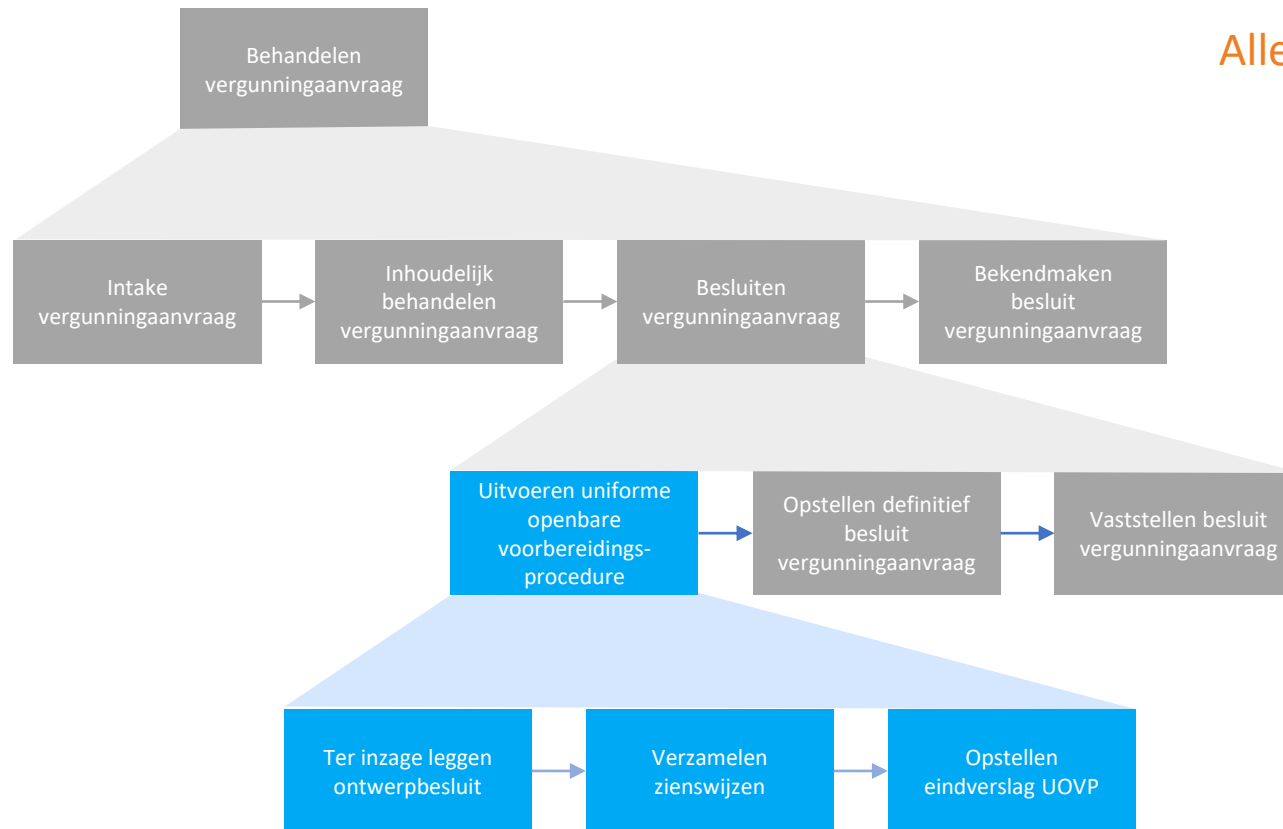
Alle

Behandelen vergunningaanvraag

Intake vergunningaanvraag

Inhoudelijk behandelen vergunningaanvraag

Besluiten vergunningaanvraag

Bekendmaken besluit vergunningaanvraag

Uitvoeren uniforme openbare voorbereidingsprocedure

Opstellen definitief besluit vergunningaanvraag

Vaststellen besluit vergunningaanvraag

Ter inzage leggen ontwerpbesluit

Verzamelen zienswijzen

Opstellen eindverslag UOVP